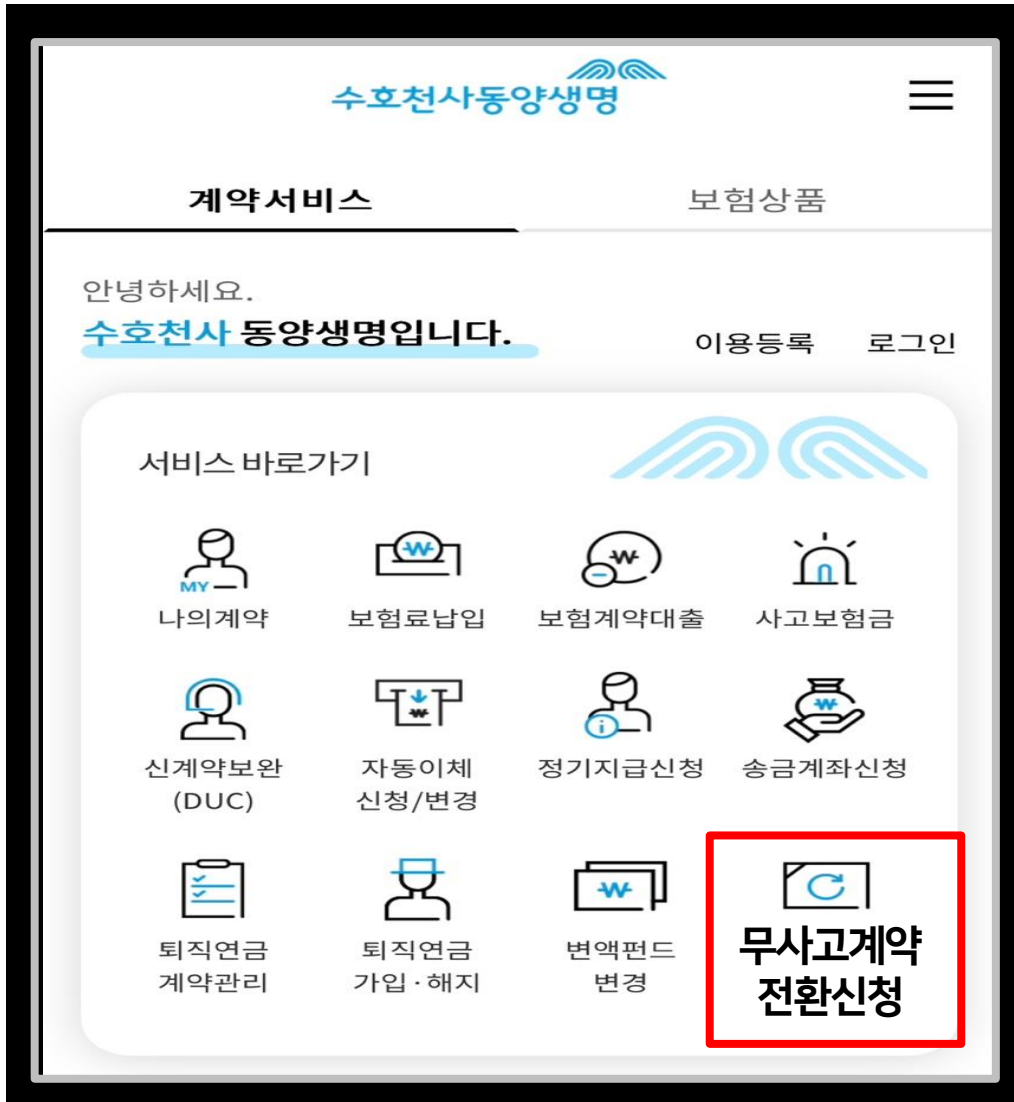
수호천사동양생명

계약서비스

보험상품

안녕하세요.
수호천사 동양생명입니다.

이용등록

로그인

서비스 바로가기

MY

나의계약

보험료납입

보험계약대출

사고보험금

신계약보완 (DUC)

자동이체 신청/변경

정기지급신청

송금계좌신청

퇴직연금 계약관리

퇴직연금 가입·해지

변액펀드 변경

무사고계약 전환신청